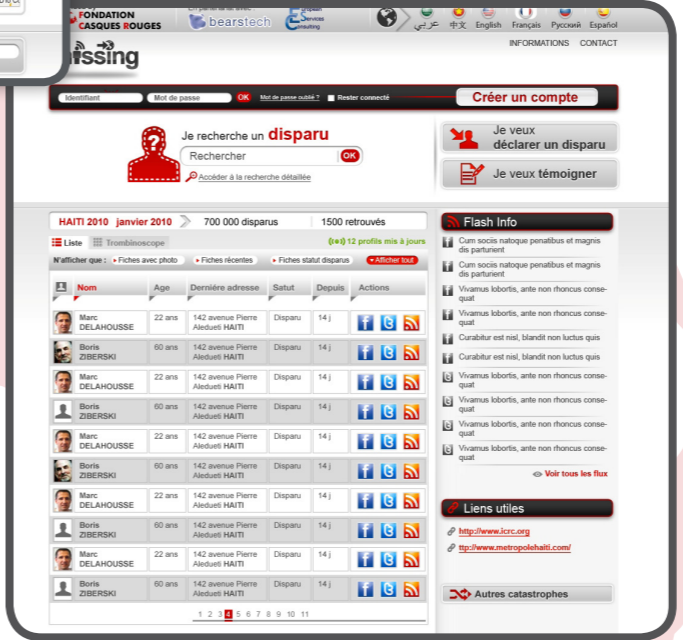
FONDATION CASQUES ROUGES

En partenariat avec : bearstech

Services Consulting

عربي 中文 English Français Русский Español

INFORMATIONS CONTACT

ssing

Identifiant Mot de passe OK Mot de passe oublié ? Rester connecté Créer un compte

Je recherche un disparu

Rechercher OK

Accéder à la recherche détaillée

Je veux déclarer un disparu

Je veux témoigner

HAITI 2010 janvier 2010 700 000 disparus 1500 retrouvés

Liste Trombinoscope (((•))) 12 profils mis à jours

N'afficher que : Fiches avec photo Fiches récentes Fiches statut disparus Afficher tout

| Nom | Age | Dernière adresse | Satut | Depuis | Actions |
|---|---|---|---|---|---|
| Marc DELAHOUSSE | 22 ans | 142 avenue Pierre Aledueti HAITI | Disparu | 14 j | |
| Boris ZIBERSKI | 60 ans | 142 avenue Pierre Aledueti HAITI | Disparu | 14 j | |
| Marc DELAHOUSSE | 22 ans | 142 avenue Pierre Aledueti HAITI | Disparu | 14 j | |
| Boris ZIBERSKI | 60 ans | 142 avenue Pierre Aledueti HAITI | Disparu | 14 j | |
| Marc DELAHOUSSE | 22 ans | 142 avenue Pierre Aledueti HAITI | Disparu | 14 j | |
| Boris ZIBERSKI | 60 ans | 142 avenue Pierre Aledueti HAITI | Disparu | 14 j | |
| Marc DELAHOUSSE | 22 ans | 142 avenue Pierre Aledueti HAITI | Disparu | 14 j | |
| Boris ZIBERSKI | 60 ans | 142 avenue Pierre Aledueti HAITI | Disparu | 14 j | |
| Marc DELAHOUSSE | 22 ans | 142 avenue Pierre Aledueti HAITI | Disparu | 14 j | |
| Boris ZIBERSKI | 60 ans | 142 avenue Pierre Aledueti HAITI | Disparu | 14 j | |

1 2 3 4 5 6 7 8 9 10 11

Flash Info

Cum sociis natoque penatibus et magnis dis parturient

Cum sociis natoque penatibus et magnis dis parturient

Vivamus lobortis, ante non rhoncus consequat

Vivamus lobortis, ante non rhoncus consequat

Curabitur est nisl, blandit non luctus quis

Curabitur est nisl, blandit non luctus quis

Vivamus lobortis, ante non rhoncus consequat

Vivamus lobortis, ante non rhoncus consequat

Vivamus lobortis, ante non rhoncus consequat

Vivamus lobortis, ante non rhoncus consequat

Voir tous les flux

Liens utiles

http://www.icrc.org

ttp://www.metropolehaiti.com/

Autres catastrophes